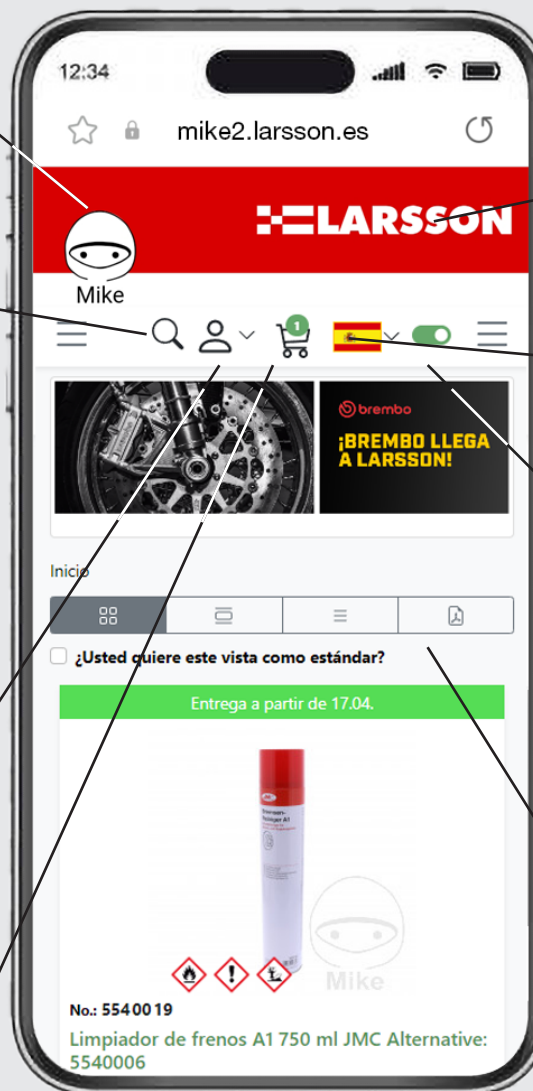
12:34

mike2.larsson.es

Mike

LARSSON

1

brembo

¡BREMBO LLEGA A LARSSON!

Inicio

¿Usted quiere este vista como estándar?

Entrega a partir de 17.04.

Bremsen-Reiniger A1

Mike

No.: 5540019

Limpiador de frenos A1 750 ml JMC Alternative: 5540006